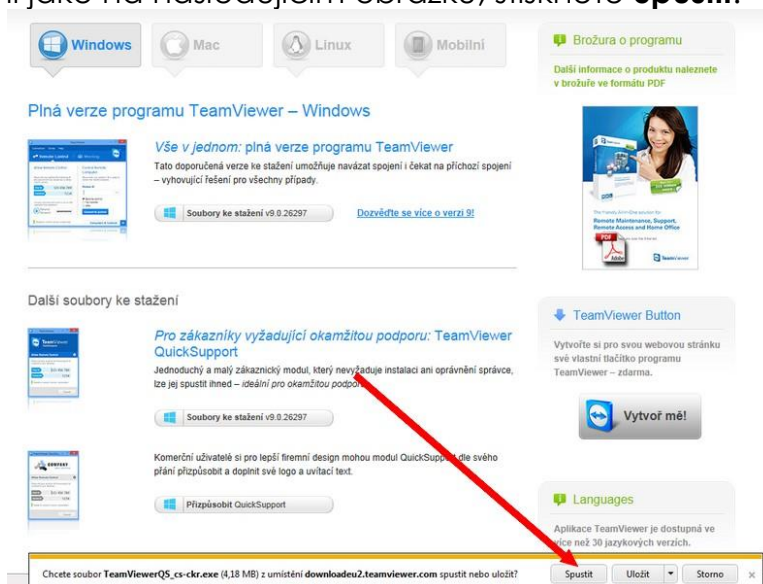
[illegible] jako na následujícím obrázku, stiskněte **Spustit**.

Windows | Mac | Linux | Mobilní

Plná verze programu TeamViewer – Windows

*Vše v jednom:* plná verze programu TeamViewer

Tato doporučená verze ke stažení umožňuje navázat spojení i čekat na příchozí spojení – vyhovující řešení pro všechny případy.

Soubory ke stažení v9.0.26297

Dozvěďte se více o verzi 9!

Další soubory ke stažení

*Pro zákazníky vyžadující okamžitou podporu:* TeamViewer QuickSupport

Jednoduchý a malý zákaznický modul, který nevyžaduje instalaci ani oprávnění správce, lze jej spustit ihned – *ideální pro okamžitou podporu*

Soubory ke stažení v9.0.26297

Komerční uživatelé si pro lepší firemní design mohou modul QuickSupport dle svého přání přizpůsobit a doplnit své logo a uvítací text.

Přizpůsobit QuickSupport

Brožura o programu

Další informace o produktu naleznete v brožuře ve formátu PDF

Remote Maintenance, Support, Remote Access and Home Office

PDF

TeamViewer Button

Vytvořte si pro svou webovou stránku své vlastní tlačítko programu TeamViewer – zdarma.

Vytvoř mě!

Languages

Aplikace TeamViewer je dostupná ve více než 30 jazykových verzích.

Chcete soubor **TeamViewerQS_cs-ckr.exe** (4,18 MB) z umístění **downloadeu2.teamviewer.com** spustit nebo uložit?

Spustit | Uložit | Storno | ×